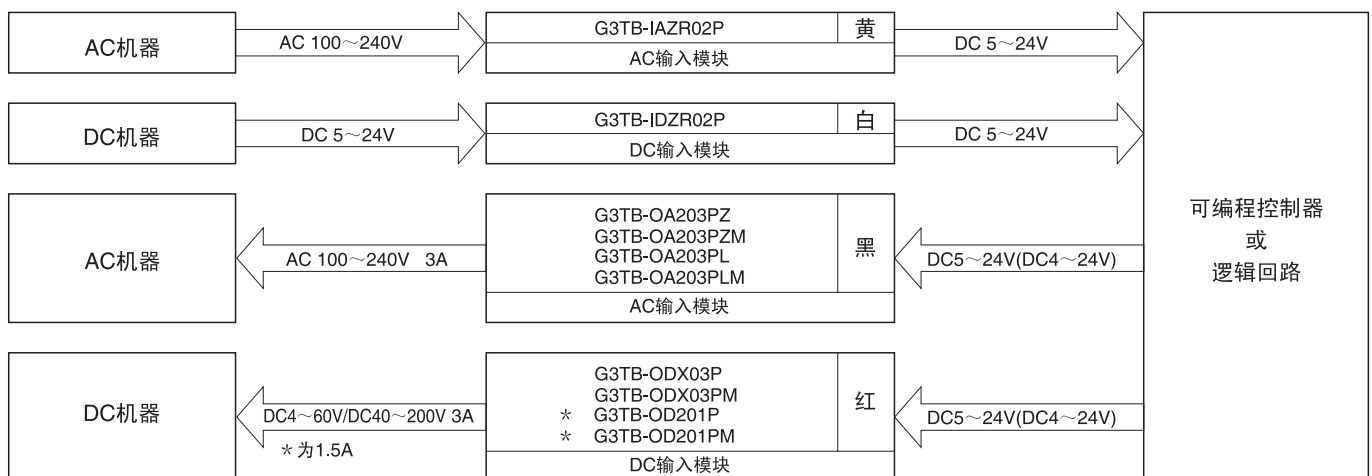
AC机器

AC 100～240V

G3TB-IAZR02P

黄

AC输入模块

DC 5～24V

DC机器

DC 5～24V

G3TB-IDZR02P

白

DC输入模块

DC 5～24V

AC机器

AC 100～240V 3A

G3TB-OA203PZ
G3TB-OA203PZM
G3TB-OA203PL
G3TB-OA203PLM

黑

AC输入模块

DC5～24V(DC4～24V)

DC机器

DC4～60V/DC40～200V 3A

＊为1.5A

G3TB-ODX03P
G3TB-ODX03PM
＊ G3TB-OD201P
＊ G3TB-OD201PM

红

DC输入模块

DC5～24V(DC4～24V)

可编程控制器
或
逻辑回路